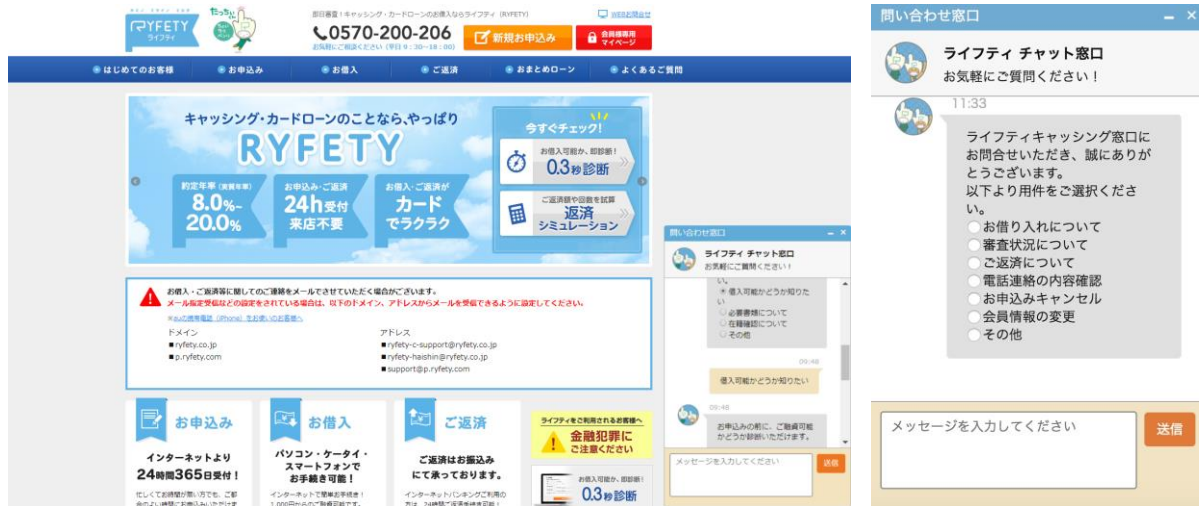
RYFETY ライフティ

たっちゃん

即日審査！キャッシング・カードローンのお借入ならライフティ（RYFETY）

WEBお問合せ

0570-200-206

お気軽にご相談ください（平日 9：30～18：00）

新規お申込み

会員様専用マイページ

はじめてのお客様 お申込み お借入 ご返済 おまとめローン よくあるご質問

キャッシング・カードローンのことなら、やっぱり

RYFETY

約定年率（実質年率）8.0%～20.0%

お申込み・ご返済 24h受付 来店不要

お借入・ご返済が カードでラクラク

今すぐチェック！

お借入可能か、即診断！ 0.3秒診断

ご返済額や回数を試算 返済シミュレーション

お借入・ご返済等に関してのご連絡をメールでさせていただく場合がございます。

メール指定受信などの設定をされている場合は、以下のドメイン、アドレスからメールを受信できるように設定してください。

※auの携帯電話（iPhone）をお使いのお客様へ

ドメイン

■ ryfety.co.jp
■ p.ryfety.com

アドレス

■ ryfety-c-support@ryfety.co.jp
■ ryfety-haishin@ryfety.co.jp
■ support@p.ryfety.com

お申込み

インターネットより 24時間365日受付！

忙しくてお時間が無い方でも、ご都合のよい時間にお申込みいただけます

お借入

パソコン・ケータイ・スマートフォンでお手続き可能！

インターネットで簡単お手続き！1,000円からご利用可能です。

ご返済

ご返済はお振込みにて承っております。

インターネットバンキングご利用の方は、24時間ご返済手続き可能！

ライフティをご利用されるお客様へ

金融犯罪にご注意ください

お借入可能か、即診断！ 0.3秒診断

問い合わせ窓口

ライフティ チャット窓口
お気軽にご質問ください！

い。
借入可能かどうか知りたい
必要書類について
在籍確認について
その他

09:48

借入可能かどうか知りたい

09:48

お申込みの前に、ご融資可能かどうか診断いたします。

メッセージを入力してください

送信

問い合わせ窓口

ライフティ チャット窓口
お気軽にご質問ください！

11:33

ライフティキャッシング窓口にお問合せいただき、誠にありがとうございます。
以下より用件をご選択ください。
お借り入れについて
審査状況について
ご返済について
電話連絡の内容確認
お申込みキャンセル
会員情報の変更
その他

メッセージを入力してください

送信